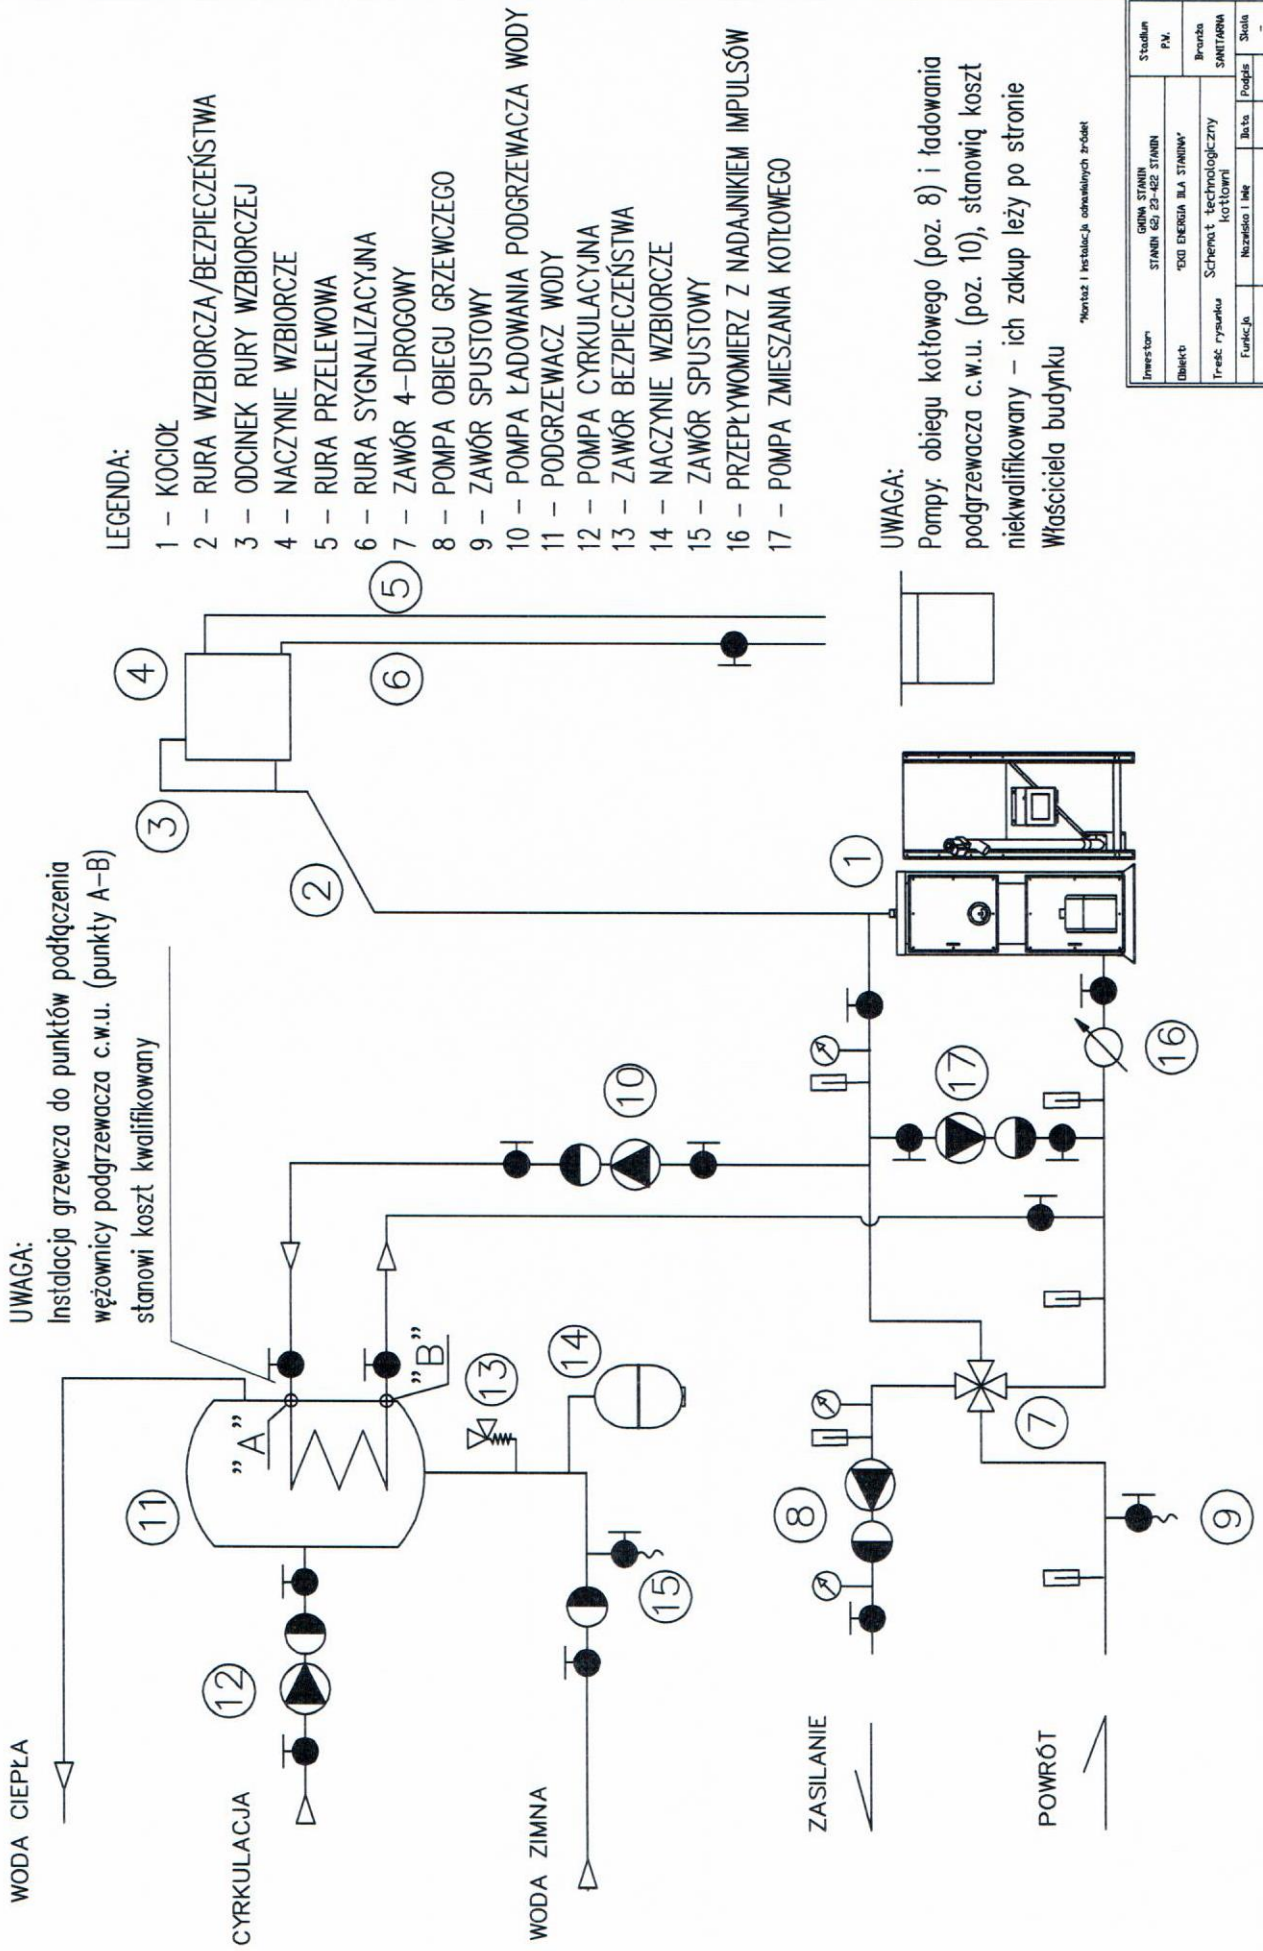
UWAGA:
Instalacja grzewcza do punktów podłączenia wężownicy podgrzewacza c.w.u. (punkty A–B) stanowi koszt kwalifikowany

LEGENDA:
1 – KOCIOŁ
2 – RURA WZBIORCZA/BEZPIECZEŃSTWA
3 – ODCINEK RURY WZBIORCZEJ
4 – NACZYNIE WZBIORCZE
5 – RURA PRZELEWOWA
6 – RURA SYGNALIZACYJNA
7 – ZAWÓR 4–DROGOWY
8 – POMPA OBIEGU GRZEWCZEGO
9 – ZAWÓR SPUSTOWY
10 – POMPA ŁADOWANIA PODGRZEWACZA WODY
11 – PODGRZEWACZ WODY
12 – POMPA CYRKULACYJNA
13 – ZAWÓR BEZPIECZEŃSTWA
14 – NACZYNIE WZBIORCZE
15 – ZAWÓR SPUSTOWY
16 – PRZEPŁYWOMIERZ Z NADAJNIKIEM IMPULSÓW
17 – POMPA ZMIESZANIA KOTŁOWEGO

UWAGA:
Pompy: obiegu kotłowego (poz. 8) i ładowania podgrzewacza c.w.u. (poz. 10), stanowią koszt niekwalifikowany – ich zakup leży po stronie Właściciela budynku

*Montaż i instalacja odnawialnych źródeł

4
5
6
3
2
1
10
17
16
11
"A"
"B"
13
14
12
15
8
7
9

WODA CIEPŁA
CYRKULACJA
WODA ZIMNA
ZASILANIE
POWRÓT

| Inwestor: | GMINA STANIN STANIN 62; 23-422 STANIN | | Stadium P.W. |
|---|---|---|---|
| Obiekt: | "EKO ENERGIA DLA STANINA" | | Branża SANITARNA |
| Treść rysunku | Schemat technologiczny kotłowni | | |
| Funkcja | Nazwisko i imię | Data | Podpis | Skala - |